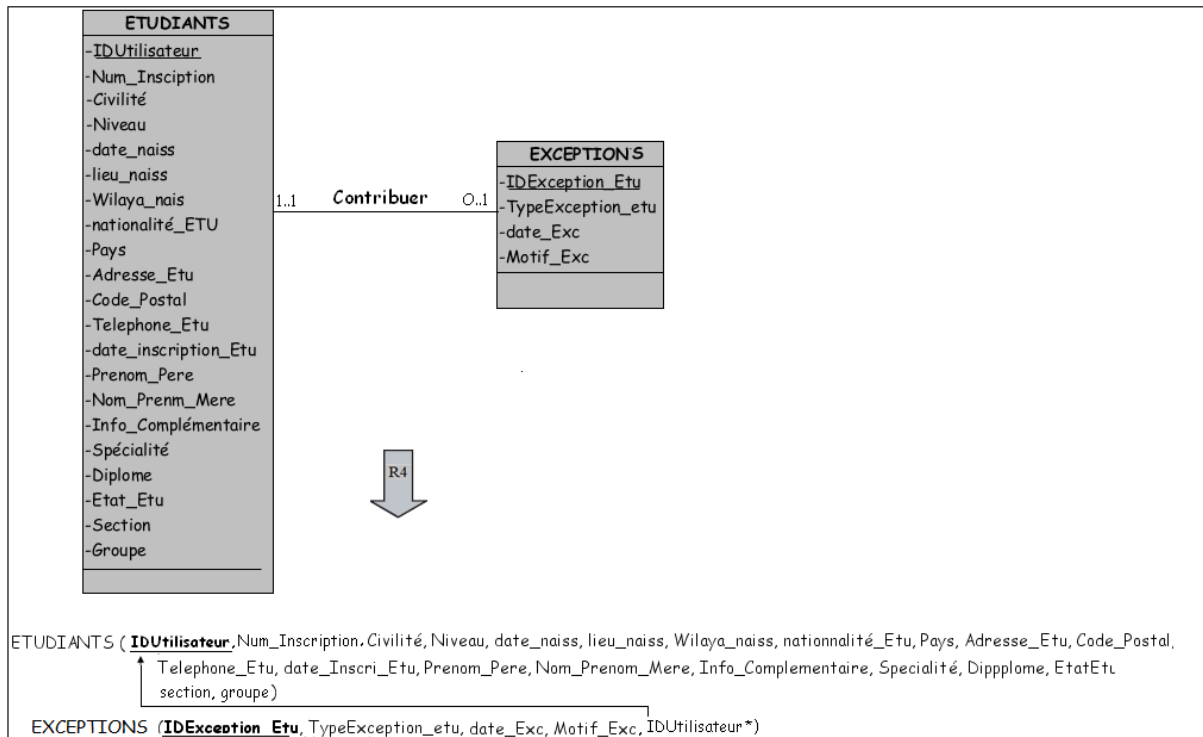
ETUDIANTS
-IDUtilisateur
-Num_Insciption
-Civilité
-Niveau
-date_naiss
-lieu_naiss
-Wilaya_nais
-nationalité_ETU
-Pays
-Adresse_Etu
-Code_Postal
-Telephone_Etu
-date_inscription_Etu
-Prenom_Pere
-Nom_Prenm_Mere
-Info_Complémentaire
-Spécialité
-Diplome
-Etat_Etu
-Section
-Groupe

1..1 Contribuer O..1

EXCEPTIONS
-IDException_Etu
-TypeException_etu
-date_Exc
-Motif_Exc

R4

ETUDIANTS ( **IDUtilisateur**, Num_Inscription. Civilité, Niveau, date_naiss, lieu_naiss, Wilaya_naiss, nationnalité_Etu, Pays, Adresse_Etu, Code_Postal, Telephone_Etu, date_Inscri_Etu, Prenom_Pere, Nom_Prenom_Mere, Info_Complementaire, Specialité, Dippplome, EtatEtu section, groupe)

EXCEPTIONS (**IDException Etu**, TypeException_etu, date_Exc, Motif_Exc, IDUtilisateur*)